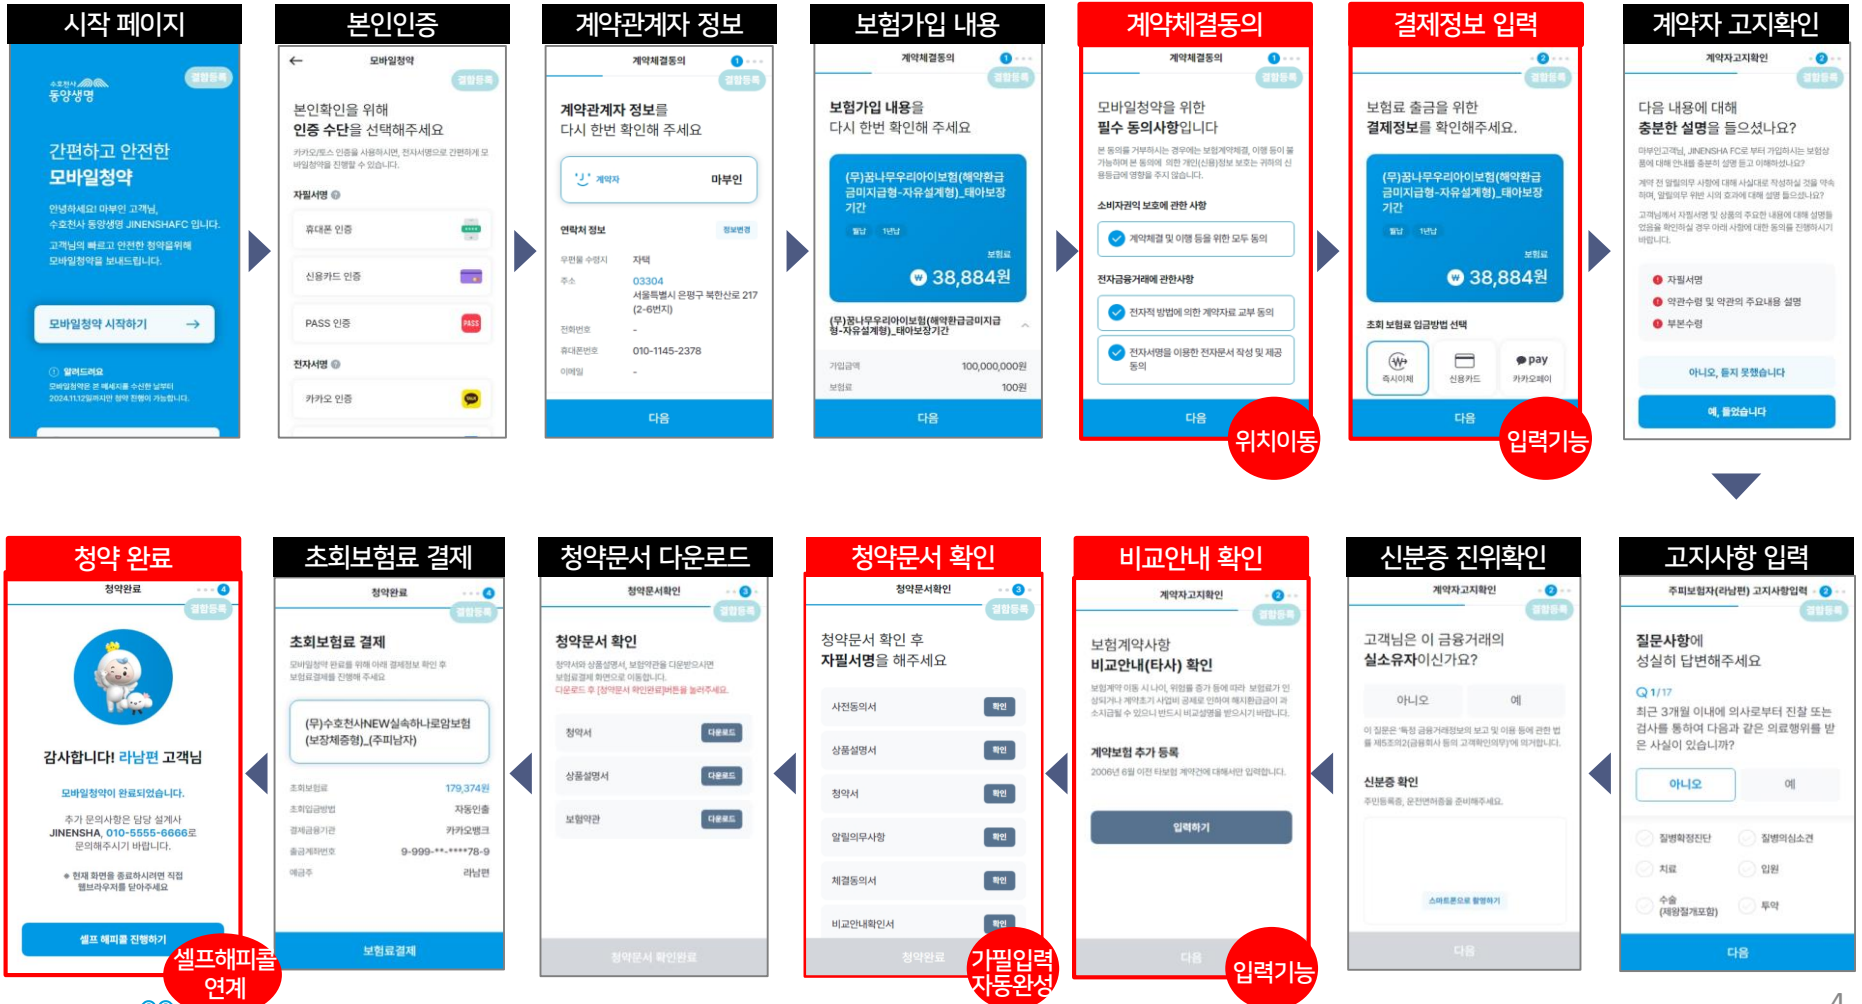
시작 페이지

수호천사 동양생명

결합등록

간편하고 안전한
모바일청약

안녕하세요! 마부인 고객님,
수호천사 동양생명 JINENSHAFC 입니다.
고객님의 빠르고 안전한 청약을위해
모바일청약을 보내드립니다.

모바일청약 시작하기 →

알려드려요
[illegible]

본인인증

← 모바일청약

결합등록

본인확인을 위해
인증 수단을 선택해주세요

카카오/토스 인증을 사용하시면, 전자서명으로 간편하게 모바일청약을 진행할 수 있습니다.

자필서명
휴대폰 인증
신용카드 인증
PASS 인증
전자서명
카카오 인증

계약관계자 정보

계약체결동의

결합등록

계약관계자 정보를
다시 한번 확인해 주세요

계약자 마부인

연락처 정보 정보변경
우편물 수령지 자택
주소 03304
서울특별시 은평구 북한산로 217 (2-6번지)
전화번호
휴대폰번호 010-1145-2378
이메일 -

다음

보험가입 내용

계약체결동의

결합등록

보험가입 내용을
다시 한번 확인해 주세요

(무)꿈나무우리아이보험(해약환급금미지급형-자유설계형)_태아보장기간

보험료
38,884원

(무)꿈나무우리아이보험(해약환급금미지급형-자유설계형)_태아보장기간
가입금액 100,000,000원
보험료 100원

다음

계약체결동의

계약체결동의

결합등록

모바일청약을 위한
필수 동의사항입니다

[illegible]

소비자권익 보호에 관한 사항
계약체결 및 이행 등을 위한 모두 동의

전자금융거래에 관한사항
전자적 방법에 의한 계약자료 교부 동의
전자서명을 이용한 전자문서 작성 및 제공 동의

다음

위치이동

결제정보 입력

결합등록

보험료 출금을 위한
결제정보를 확인해주세요.

(무)꿈나무우리아이보험(해약환급금미지급형-자유설계형)_태아보장기간

보험료
38,884원

초회 보험료 입금방법 선택
즉시이체 신용카드 pay 카카오페이

다음

입력기능

계약자 고지확인

계약자고지확인

결합등록

다음 내용에 대해
충분한 설명을 들으셨나요?

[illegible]

자필서명
약관수령 및 약관의 주요내용 설명
부본수령

아니오, 듣지 못했습니다
예, 들었습니다

청약 완료

청약완료

결합등록

감사합니다! 라남편 고객님

모바일청약이 완료되었습니다.

추가 문의사항은 담당 설계사
JINENSHA, 010-5555-6666로
문의해주시기 바랍니다.

현재 화면을 종료하시려면 직접 웹브라우저를 닫아주세요

셀프 해피콜 진행하기

셀프해피콜 연계

초회보험료 결제

청약완료

결합등록

초회보험료 결제

모바일청약 완료를 위해 아래 결제정보 확인 후 보험료결제를 진행해 주세요

(무)수호천사NEW실속하나로암보험(보장체증형)_(주피남자)

초회보험료 179,374원
초회입금방법 자동인출
결제금융기관 카카오뱅크
출금계좌번호 9-999-**-****78-9
예금주 라남편

보험료결제

청약문서 다운로드

청약문서확인

결합등록

청약문서 확인

청약서와 상품설명서, 보험약관을 다운받으시면 보험료결제 화면으로 이동합니다.
다운로드 후 [청약문서 확인완료]버튼을 눌러주세요.

청약서 다운로드
상품설명서 다운로드
보험약관 다운로드

청약문서 확인완료

청약문서 확인

청약문서확인

결합등록

청약문서 확인 후
자필서명을 해주세요

사전동의서 확인
상품설명서 확인
청약서 확인
알릴의무사항 확인
체결동의서 확인
비교안내확인서 확인

청약완료

가필입력 자동완성

비교안내 확인

계약자고지확인

결합등록

보험계약사항
비교안내(타사) 확인

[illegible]

계약보험 추가 등록
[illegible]

입력하기

다음

입력기능

신분증 진위확인

계약자고지확인

결합등록

고객님은 이 금융거래의
실소유자이신가요?

아니오 예

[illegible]

신분증 확인
주민등록증, 운전면허증을 준비해주세요.

스마트폰으로 촬영하기

다음

고지사항 입력

주피보험자(라남편) 고지사항입력

결합등록

질문사항에
성실히 답변해주세요

Q 1/17
최근 3개월 이내에 의사로부터 진찰 또는 검사를 통하여 다음과 같은 의료행위를 받은 사실이 있습니까?

아니오 예

질병확정진단 질병의심소견
치료 입원
수술(제왕절개포함) 투약

다음

4